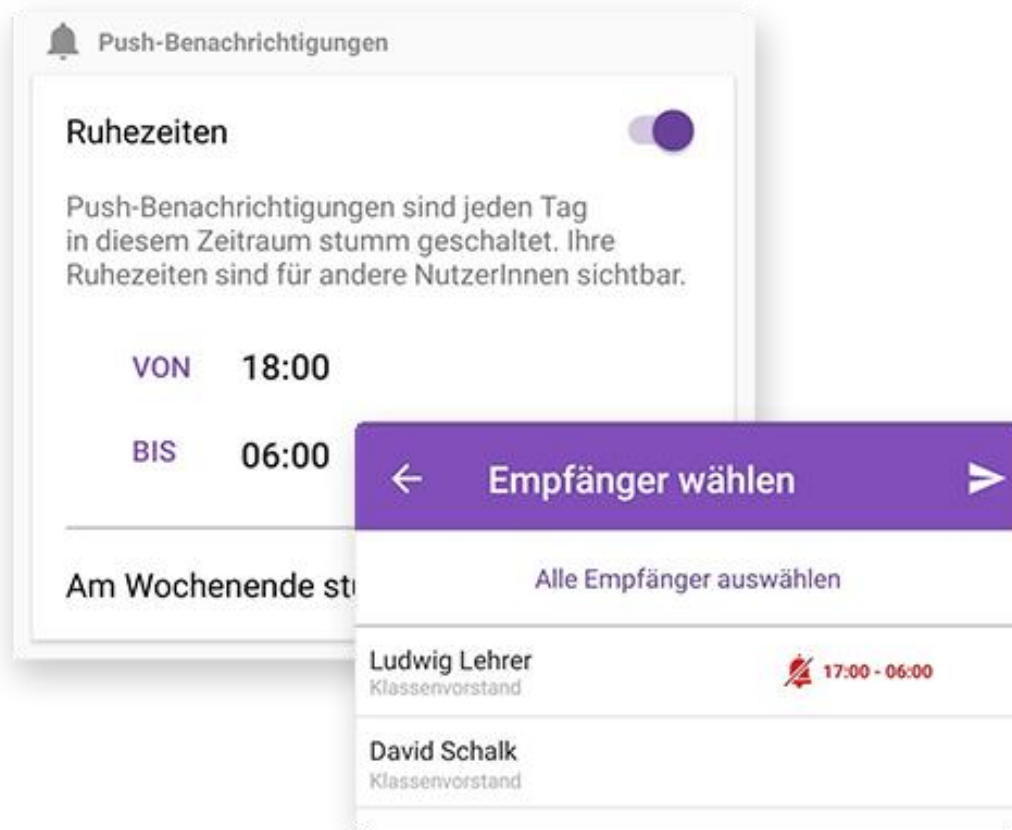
Push-Benachrichtigungen

Ruhezeiten

Push-Benachrichtigungen sind jeden Tag in diesem Zeitraum stumm geschaltet. Ihre Ruhezeiten sind für andere NutzerInnen sichtbar.

VON 18:00

BIS 06:00

Am Wochenende st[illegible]

Empfänger wählen

Alle Empfänger auswählen

Ludwig Lehrer
Klassenvorstand
17:00 - 06:00

David Schalk
Klassenvorstand